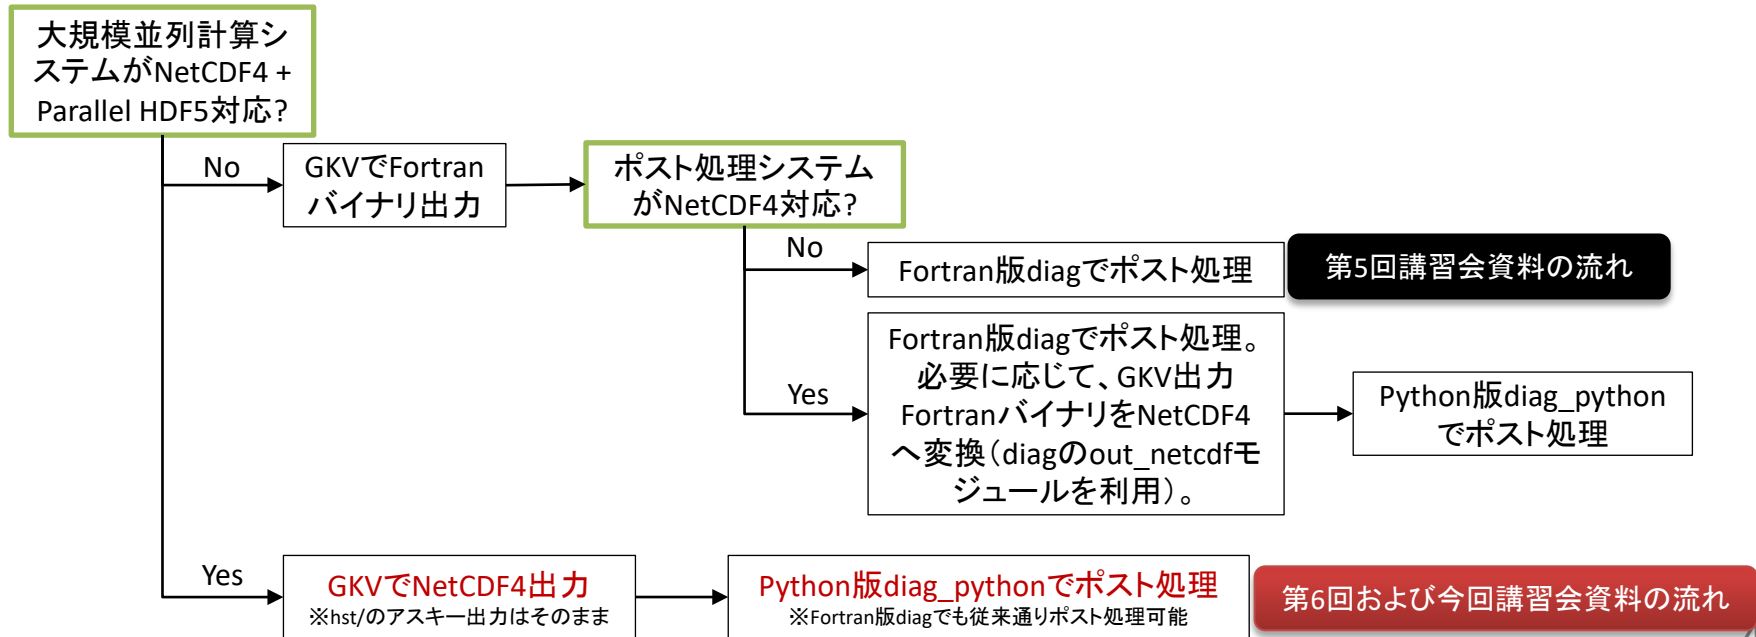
大規模並列計算システムがNetCDF4 + Parallel HDF5対応?

No

GKVでFortranバイナリ出力

ポスト処理システムがNetCDF4対応?

No

Fortran版diagでポスト処理

第5回講習会資料の流れ

Yes

Fortran版diagでポスト処理。必要に応じて、GKV出力FortranバイナリをNetCDF4へ変換（diagのout_netcdfモジュールを利用）。

Python版diag_pythonでポスト処理

Yes

GKVでNetCDF4出力
※hst/のアスキー出力はそのまま

Python版diag_pythonでポスト処理
※Fortran版diagでも従来通りポスト処理可能

第6回および今回講習会資料の流れ